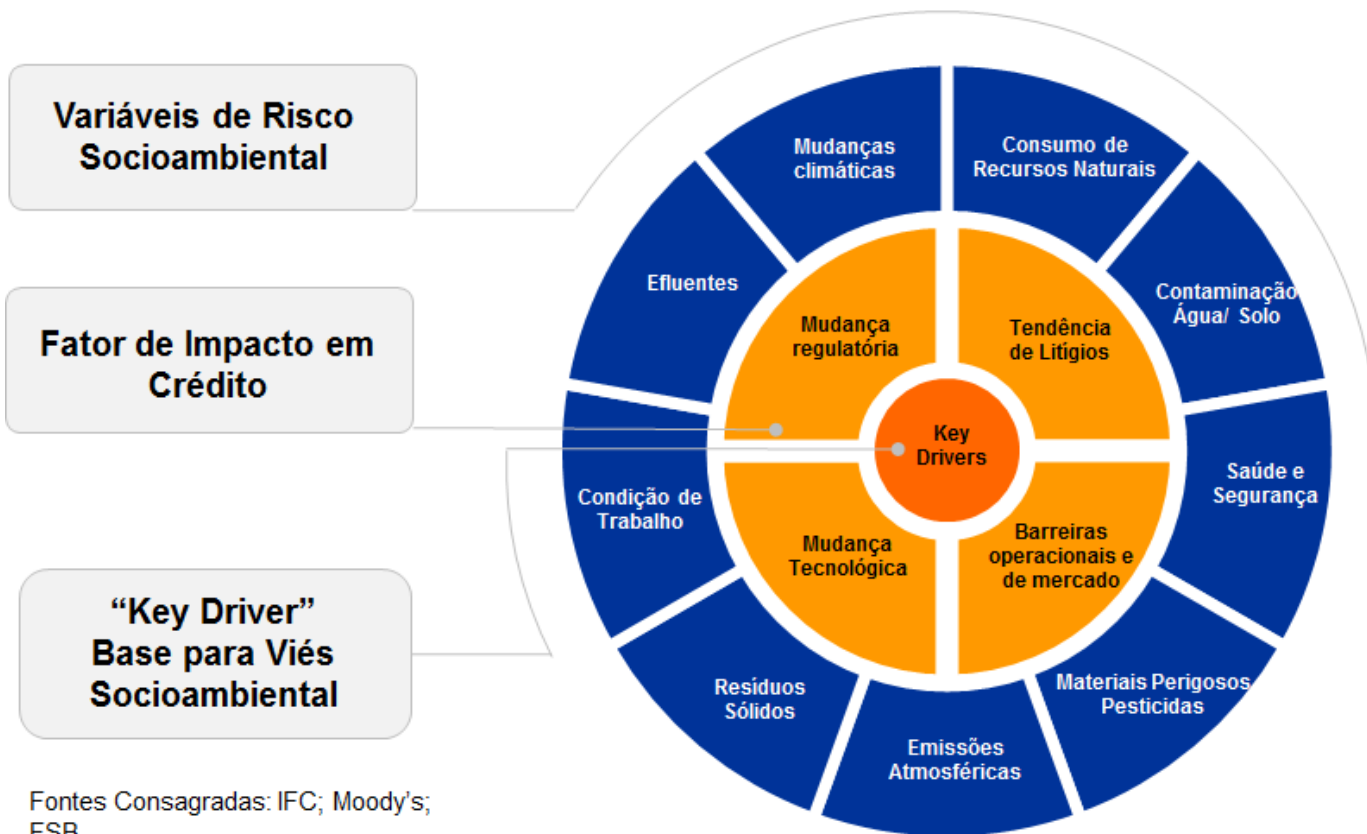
Variáveis de Risco Socioambiental

Fator de Impacto em Crédito

"Key Driver" Base para Viés Socioambiental

Mudanças climáticas

Consumo de Recursos Naturais

Efluentes

Contaminação Água/ Solo

Mudança regulatória

Tendência de Litígios

Key Drivers

Condição de Trabalho

Saúde e Segurança

Mudança Tecnológica

Barreiras operacionais e de mercado

Resíduos Sólidos

Materiais Perigosos Pesticidas

Emissões Atmosféricas

Fontes Consagradas: IFC; Moody's; FSB